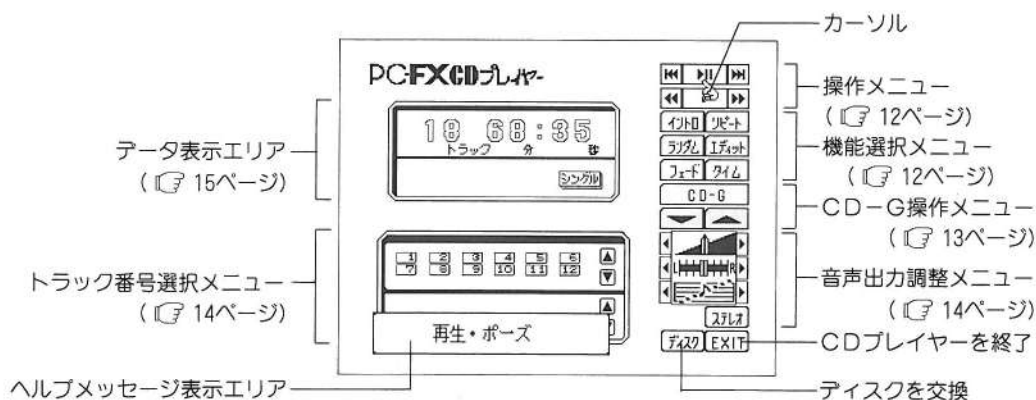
カーソル

PC-FX CDプレイヤー

操作メニュー
(☞ 12ページ)

データ表示エリア
(☞ 15ページ)

18 68:35
トラック 分 秒

シングル

イントロ リピート
ランダム エディット
フェード タイム

機能選択メニュー
(☞ 12ページ)

CD-G

CD-G操作メニュー
(☞ 13ページ)

トラック番号選択メニュー
(☞ 14ページ)

1 2 3 4 5 6
7 8 9 10 11 12

音声出力調整メニュー
(☞ 14ページ)

ステレオ

再生・ポーズ

ディスク EXIT

CDプレイヤーを終了

ヘルプメッセージ表示エリア

ディスクを交換